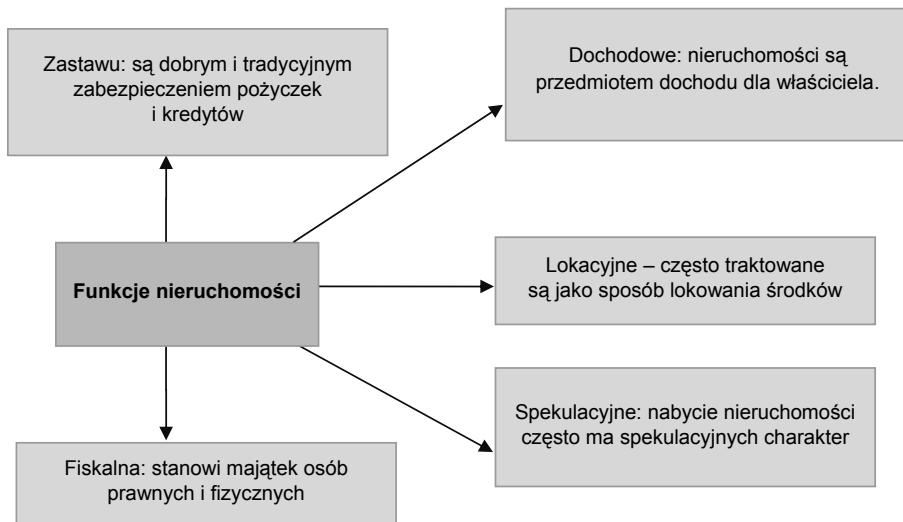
Zastawu: są dobrym i tradycyjnym zabezpieczeniem pożyczek i kredytów

Dochodowe: nieruchomości są przedmiotem dochodu dla właściciela.

Funkcje nieruchomości

Lokacyjne – często traktowane są jako sposób lokowania środków

Spekulacyjne: nabycie nieruchomości często ma spekulacyjnych charakter

Fiskalna: stanowi majątek osób prawnych i fizycznych